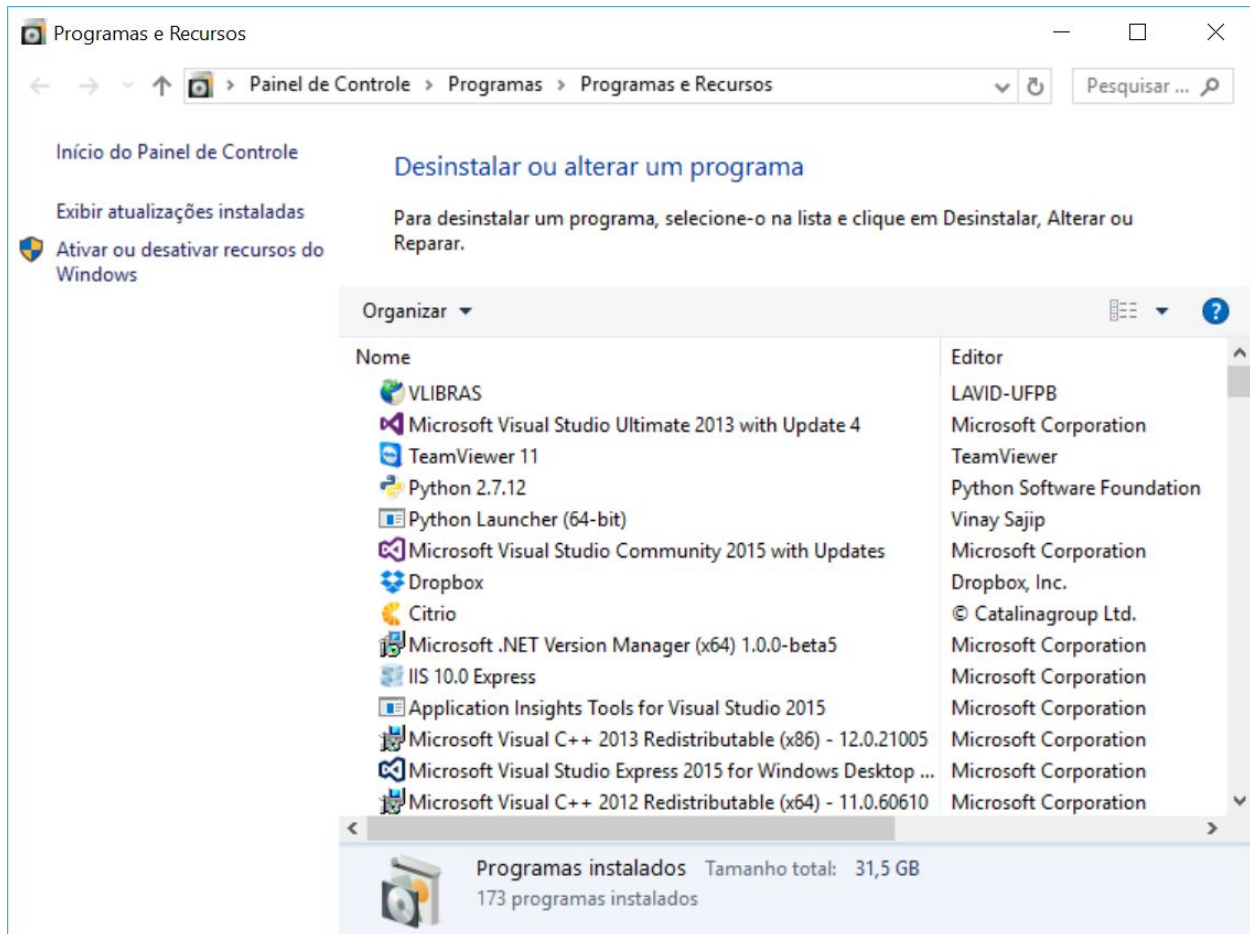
Programas e Recursos

Painel de Controle > Programas > Programas e Recursos

Pesquisar ...

Início do Painel de Controle

Exibir atualizações instaladas

Ativar ou desativar recursos do Windows

Desinstalar ou alterar um programa

Para desinstalar um programa, selecione-o na lista e clique em Desinstalar, Alterar ou Reparar.

Organizar ▾

| Nome | Editor |
|---|---|
| VLIBRAS | LAVID-UFPB |
| Microsoft Visual Studio Ultimate 2013 with Update 4 | Microsoft Corporation |
| TeamViewer 11 | TeamViewer |
| Python 2.7.12 | Python Software Foundation |
| Python Launcher (64-bit) | Vinay Sajip |
| Microsoft Visual Studio Community 2015 with Updates | Microsoft Corporation |
| Dropbox | Dropbox, Inc. |
| Citrio | © Catalinagroup Ltd. |
| Microsoft .NET Version Manager (x64) 1.0.0-beta5 | Microsoft Corporation |
| IIS 10.0 Express | Microsoft Corporation |
| Application Insights Tools for Visual Studio 2015 | Microsoft Corporation |
| Microsoft Visual C++ 2013 Redistributable (x86) - 12.0.21005 | Microsoft Corporation |
| Microsoft Visual Studio Express 2015 for Windows Desktop ... | Microsoft Corporation |
| Microsoft Visual C++ 2012 Redistributable (x64) - 11.0.60610 | Microsoft Corporation |

Programas instalados Tamanho total: 31,5 GB
173 programas instalados